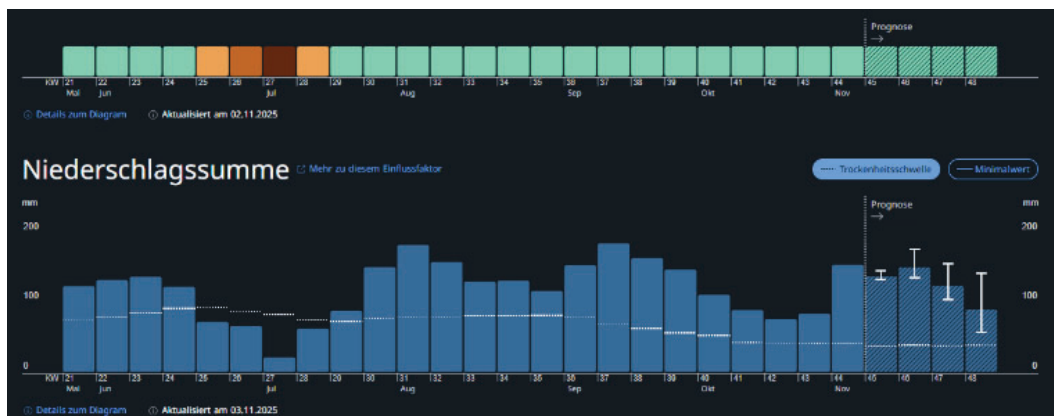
Prognose
→

KW 21 Mai
22 Jun
23
24
25
26
27 Jul
28
29
30
31 Aug
32
33
34
35
36 Sep
37
38
39
40 Okt
41
42
43
44 Nov
45
46
47
48

ⓘ Details zum Diagram ⓘ Aktualisiert am 02.11.2025

Niederschlagssumme Mehr zu diesem Einflussfaktor

Trockenheitsschwelle Minimalwert

mm
200
100
0

Prognose
→

mm
200
100
0

KW 21 Mai
22 Jun
23
24
25
26
27 Jul
28
29
30
31 Aug
32
33
34
35
36 Sep
37
38
39
40 Okt
41
42
43
44 Nov
45
46
47
48

ⓘ Details zum Diagram ⓘ Aktualisiert am 03.11.2025